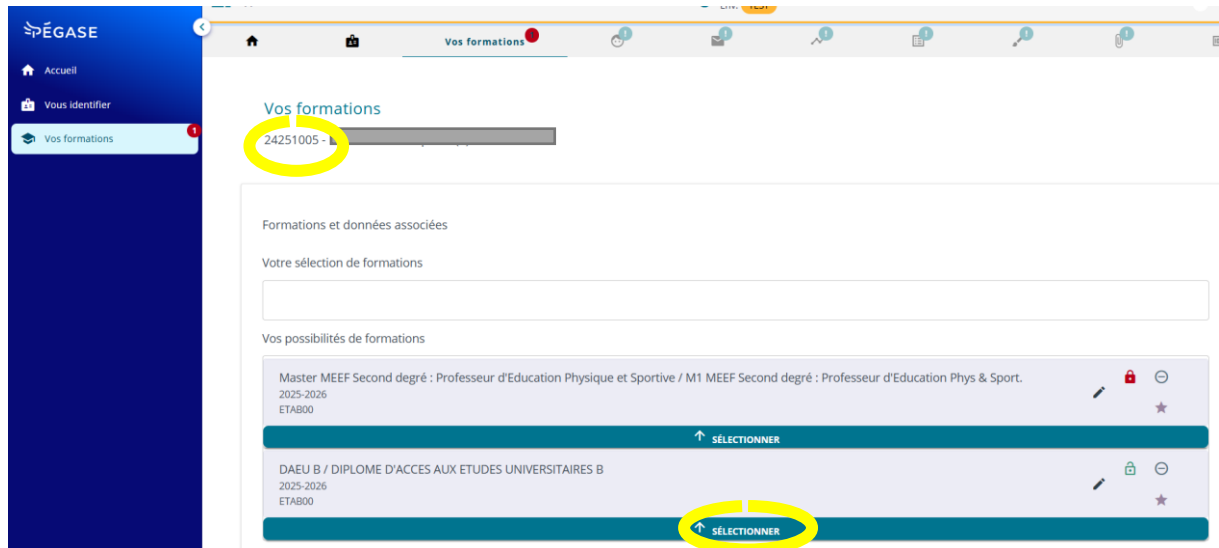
PÉGASE

Accueil
Vous identifier
Vos formations 1

Vos formations

Vos formations

24251005 - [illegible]

Formations et données associées

Votre sélection de formations

Vos possibilités de formations

Master MEEF Second degré : Professeur d'Education Physique et Sportive / M1 MEEF Second degré : Professeur d'Education Phys & Sport.
2025-2026
ETAB00

SÉLECTIONNER

DAEU B / DIPLOME D'ACCES AUX ETUDES UNIVERSITAIRES B
2025-2026
ETAB00

SÉLECTIONNER